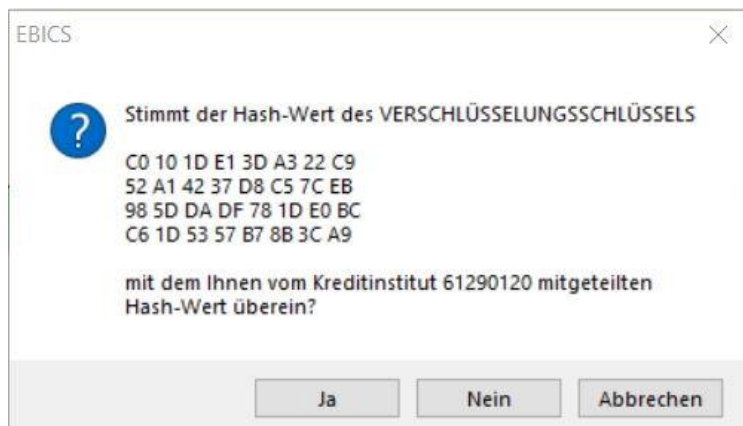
EBICS

Stimmt der Hash-Wert des VERSCHLÜSSELUNGSSCHLÜSSELS

C0 10 1D E1 3D A3 22 C9
52 A1 42 37 D8 C5 7C EB
98 5D DA DF 78 1D E0 BC
C6 1D 53 57 B7 8B 3C A9

mit dem Ihnen vom Kreditinstitut 61290120 mitgeteilten Hash-Wert überein?

Ja | Nein | Abbrechen